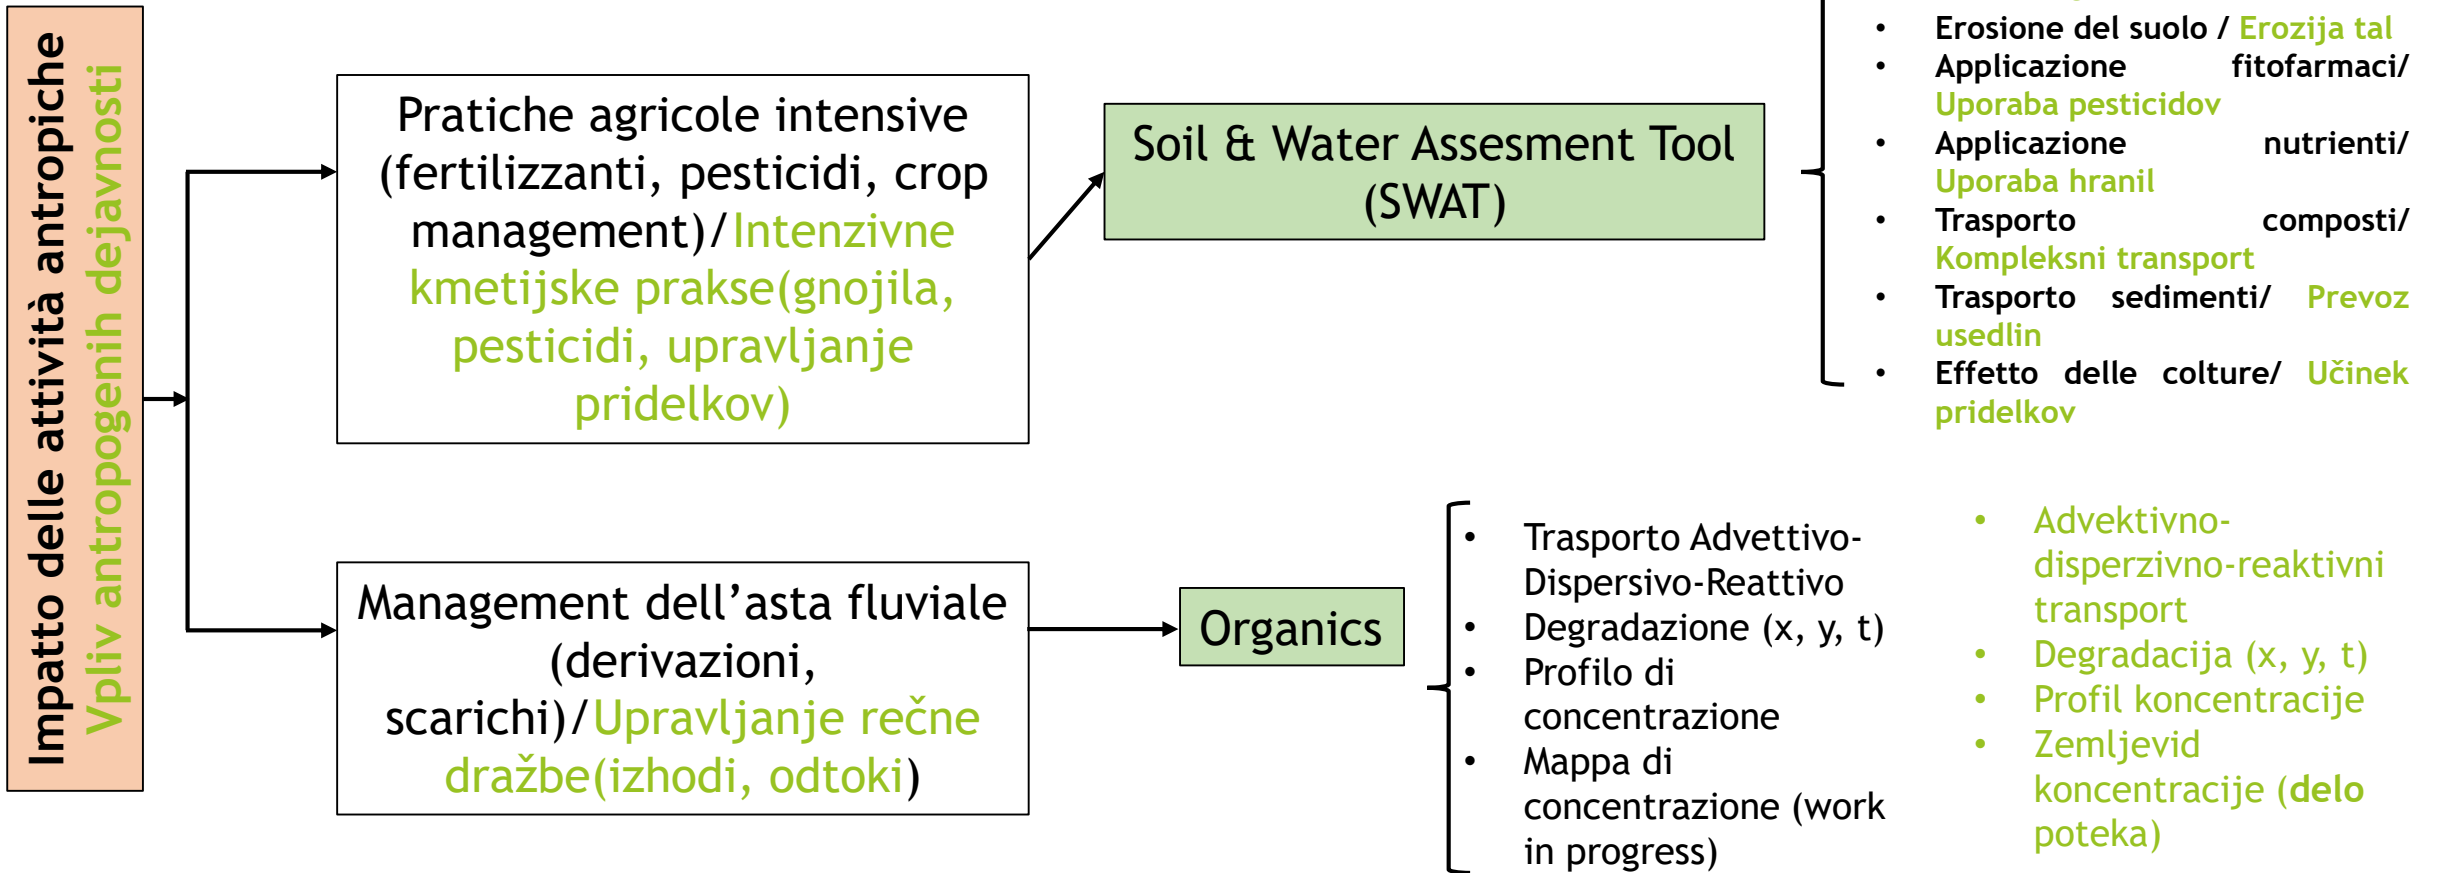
Impatto delle attività antropiche
Vpliv antropogenih dejavnosti

Pratiche agricole intensive (fertilizzanti, pesticidi, crop management)/Intenzivne kmetijske prakse(gnojila, pesticidi, upravljanje pridelkov)

Soil & Water Assesment Tool (SWAT)

- Erosione del suolo / Erozija tal
- Applicazione fitofarmaci/ Uporaba pesticidov
- Applicazione nutrienti/ Uporaba hranil
- Trasporto composti/ Kompleksni transport
- Trasporto sedimenti/ Prevoz usedlin
- Effetto delle colture/ Učinek pridelkov

Management dell'asta fluviale (derivazioni, scarichi)/Upravljanje rečne dražbe(izhodi, odtoki)

Organics

- Trasporto Advettivo-Dispersivo-Reattivo
- Degradazione (x, y, t)
- Profilo di concentrazione
- Mappa di concentrazione (work in progress)

- Advektivno-disperzivno-reaktivni transport
- Degradacija (x, y, t)
- Profil koncentracije
- Zemljevid koncentracije (delo poteka)